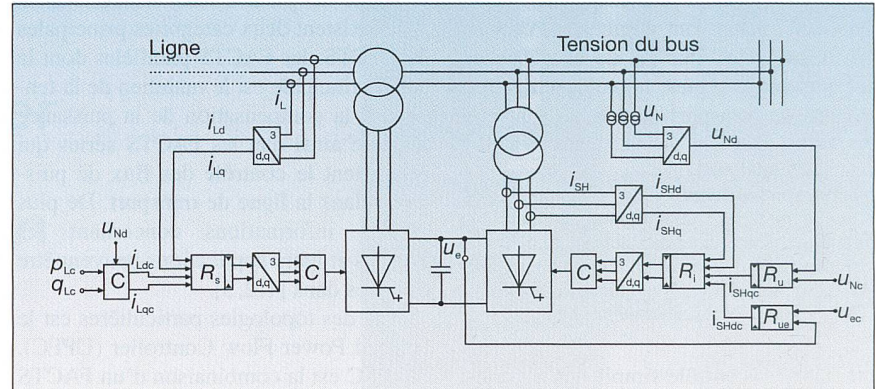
Ligne

Tension du bus

$i_L$

$i_{Ld}$

$i_{Lq}$

3

d,q

$u_N$

$u_{Nd}$

$i_{SH}$

$i_{SHd}$

$i_{SHq}$

$u_{Nd}$

$p_{Lc}$

$q_{Lc}$

C

$i_{Ldc}$

$i_{Lqc}$

$R_s$

C

$u_e$

C

$R_i$

$R_u$

$u_{Nc}$

$i_{SHqc}$

$i_{SHdc}$

$R_{ue}$

$u_{ec}$